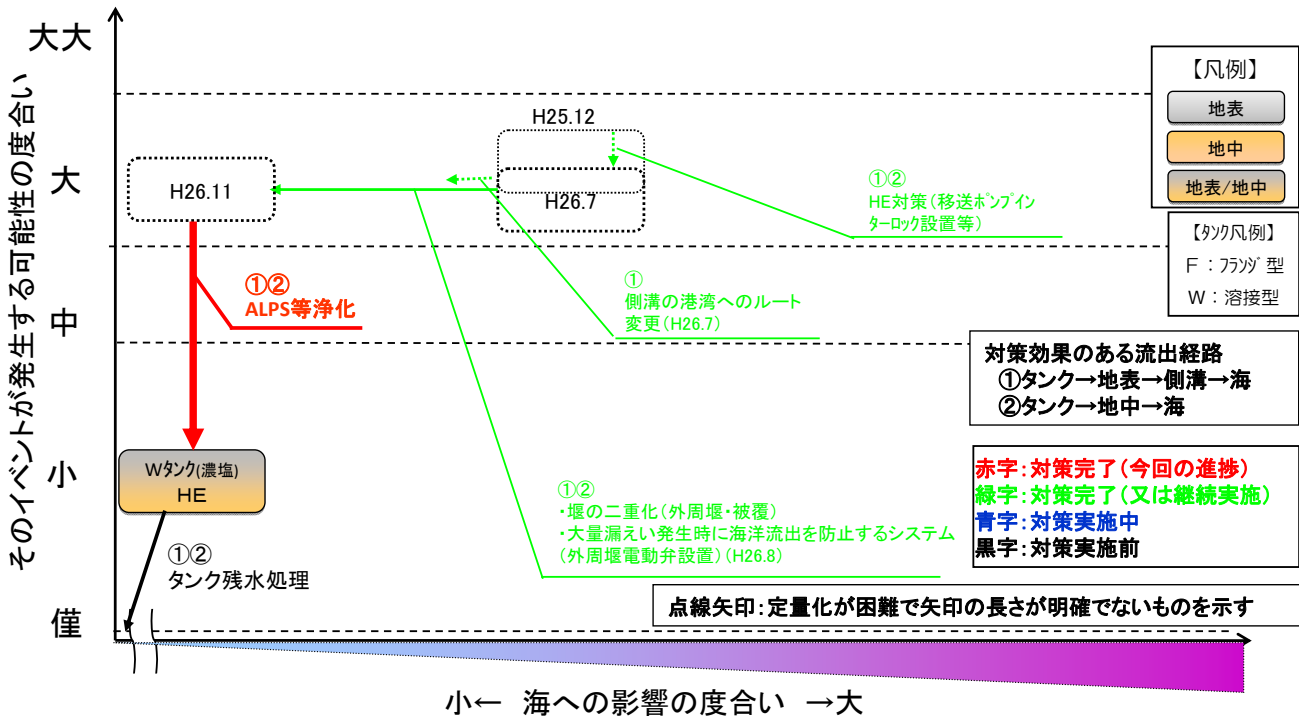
そのイベントが発生する可能性の度合い

大大

大

中

小

僅

H25.12

H26.7

H26.11

①②
ALPS等浄化

①②
HE対策（移送ポンプインターロック設置等）

①
側溝の港湾へのルート変更（H26.7）

Wタンク(濃塩)
HE

①②
・堰の二重化（外周堰・被覆）
・大量漏えい発生時に海洋流出を防止するシステム（外周堰電動弁設置）（H26.8）

①②
タンク残水処理

【凡例】
地表
地中
地表/地中

【ﾀﾝｸ凡例】
F：ﾌﾗﾝｼﾞ型
W：溶接型

対策効果のある流出経路
①タンク→地表→側溝→海
②タンク→地中→海

赤字：対策完了（今回の進捗）
緑字：対策完了（又は継続実施）
青字：対策実施中
黒字：対策実施前

点線矢印：定量化が困難で矢印の長さが明確でないものを示す

小←　海への影響の度合い　→大